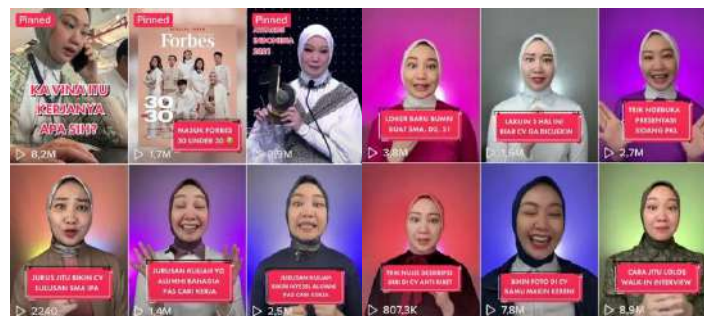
Pinned
KA VINA ITU KERJANYA APA SIH?
8,2M

Pinned
Forbes
30 UNDER 30
MASUK FORBES 30 UNDER 30
1,7M

Pinned
INDONESIA 2021
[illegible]M

LOKER BARU BUMN BUAT SMA, D3, S1
3,8M

LAKUIN 5 HAL INI BIAR CV GA DICUEKIN
1,5M

TRIK MEMBUKA PRESENTASI KAYAK PRO
2,7M

JURUS JITU BIKIN CV LULUSAN SMA IPA
2240

JURUSAN KULIAH YG ALUMNI BAHAGIA PAS CARI KERJA
1,9M

JURUSAN KULIAH BIKIN NYESEL ALUMNI PAS CARI KERJA
2,5M

TRIK NULIS DESKRIPSI DIRI DI CV ANTI RIBET
807,3K

BIKIN FOTO DI CV KAMU MAKIN KEREN
7,8M

CARA JITU LOLOS WALK-IN INTERVIEW
8,9M